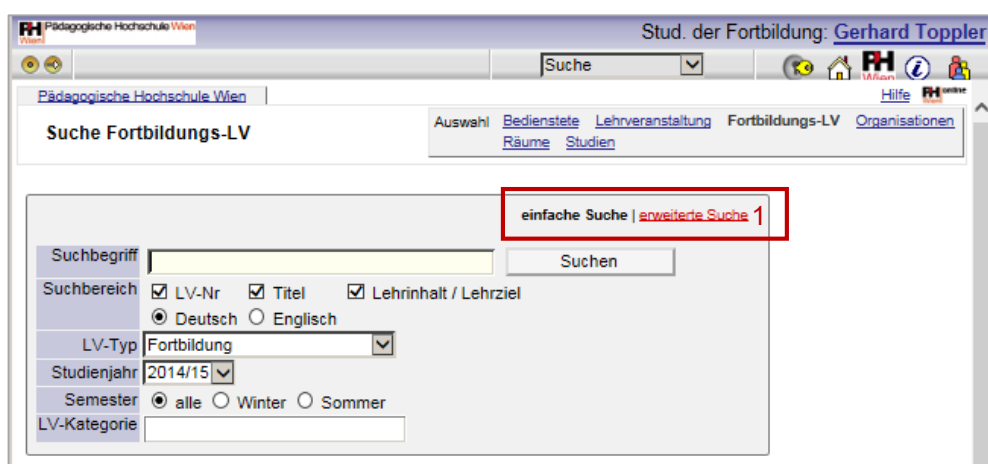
PH Pädagogische Hochschule Wien

Stud. der Fortbildung: Gerhard Toppler

Suche

PH Wien

Pädagogische Hochschule Wien

Hilfe PH online

Suche Fortbildungs-LV

Auswahl Bedienstete Lehrveranstaltung Fortbildungs-LV Organisationen Räume Studien

einfache Suche | erweiterte Suche 1

Suchbegriff

Suchen

Suchbereich ☑ LV-Nr ☑ Titel ☑ Lehrinhalt / Lehrziel

◉ Deutsch ○ Englisch

LV-Typ Fortbildung

Studienjahr 2014/15

Semester ◉ alle ○ Winter ○ Sommer

LV-Kategorie